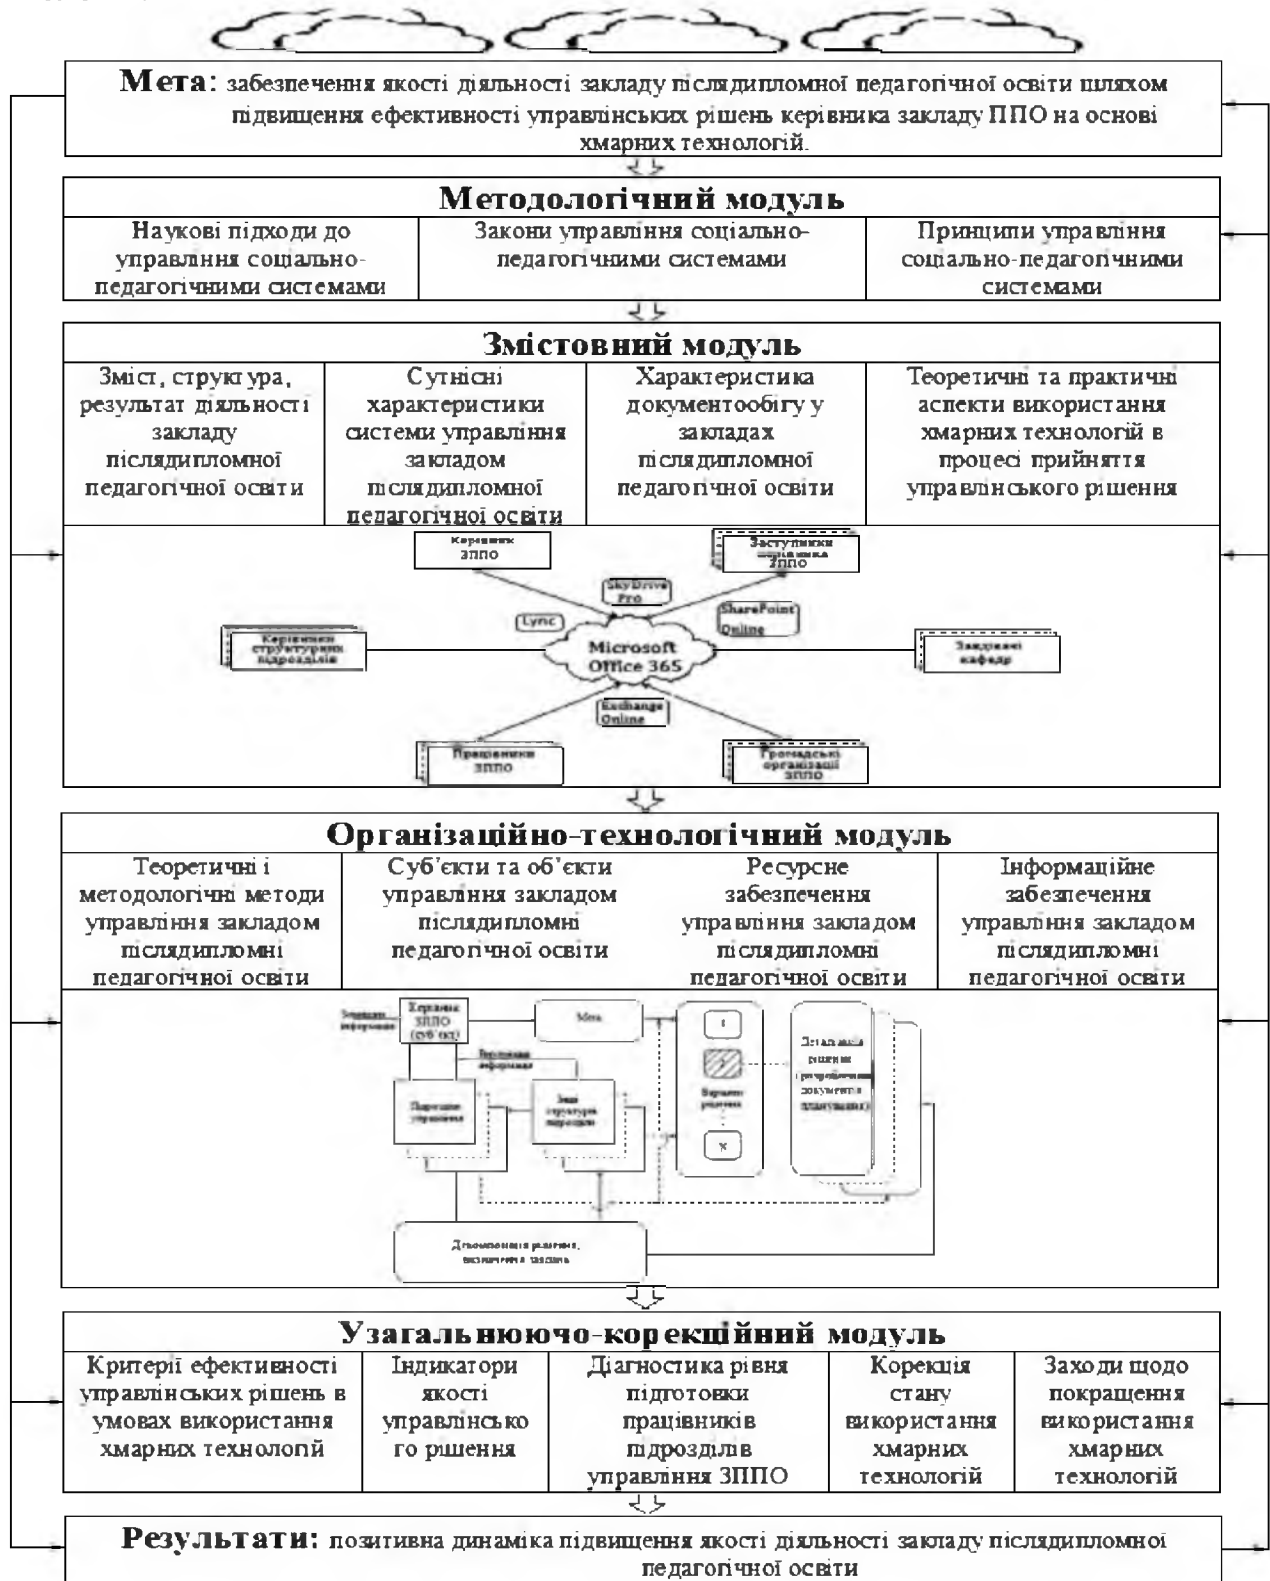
**Мета**: забезпечення якості діяльності закладу післядипломної педагогічної освіти шляхом підвищення ефективності управлінських рішень керівника закладу ППО на основі хмарних технологій.

**Методологічний модуль**

| Наукові підходи до управління соціально-педагогічними системами | Закони управління соціально-педагогічними системами | Принципи управління соціально-педагогічними системами |
|---|---|---|

**Змістовний модуль**

| Зміст, структура, результат діяльності закладу післядипломної педагогічної освіти | Сутнісні характеристики системи управління закладом післядипломної педагогічної освіти | Характеристика документообігу у закладах післядипломної педагогічної освіти | Теоретичні та практичні аспекти використання хмарних технологій в процесі прийняття управлінського рішення |
|---|---|---|---|

Керівник ЗППО
Заступники керівника ЗППО
SkyDrive Pro
SharePoint Online
Lync
Керівники структурних підрозділів
Microsoft Office 365
Завідувачі кафедр
Exchange Online
Працівники ЗППО
Громадські організації ЗППО

**Організаційно-технологічний модуль**

| Теоретичні і методологічні методи управління закладом післядипломні педагогічної освіти | Суб'єкти та об'єкти управління закладом післядипломні педагогічної освіти | Ресурсне забезпечення управління закладом післядипломні педагогічної освіти | Інформаційне забезпечення управління закладом післядипломні педагогічної освіти |
|---|---|---|---|

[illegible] інформація
Керівник ЗППО (суб'єкт)
Мета
1
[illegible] інформація
Підрозділи управління
Звіт структури підрозділу
Варіанти рішення
Х
Деталізація рішення (розроблення документів планування)
Декомпозиція рішення, визначення завдань

**Узагальнюючо-корекційний модуль**

| Критерії ефективності управлінських рішень в умовах використання хмарних технологій | Індикатори якості управлінського рішення | Діагностика рівня підготовки працівників підрозділів управління ЗППО | Корекція стану використання хмарних технологій | Заходи щодо покращення використання хмарних технологій |
|---|---|---|---|---|

**Результати**: позитивна динаміка підвищення якості діяльності закладу післядипломної педагогічної освіти